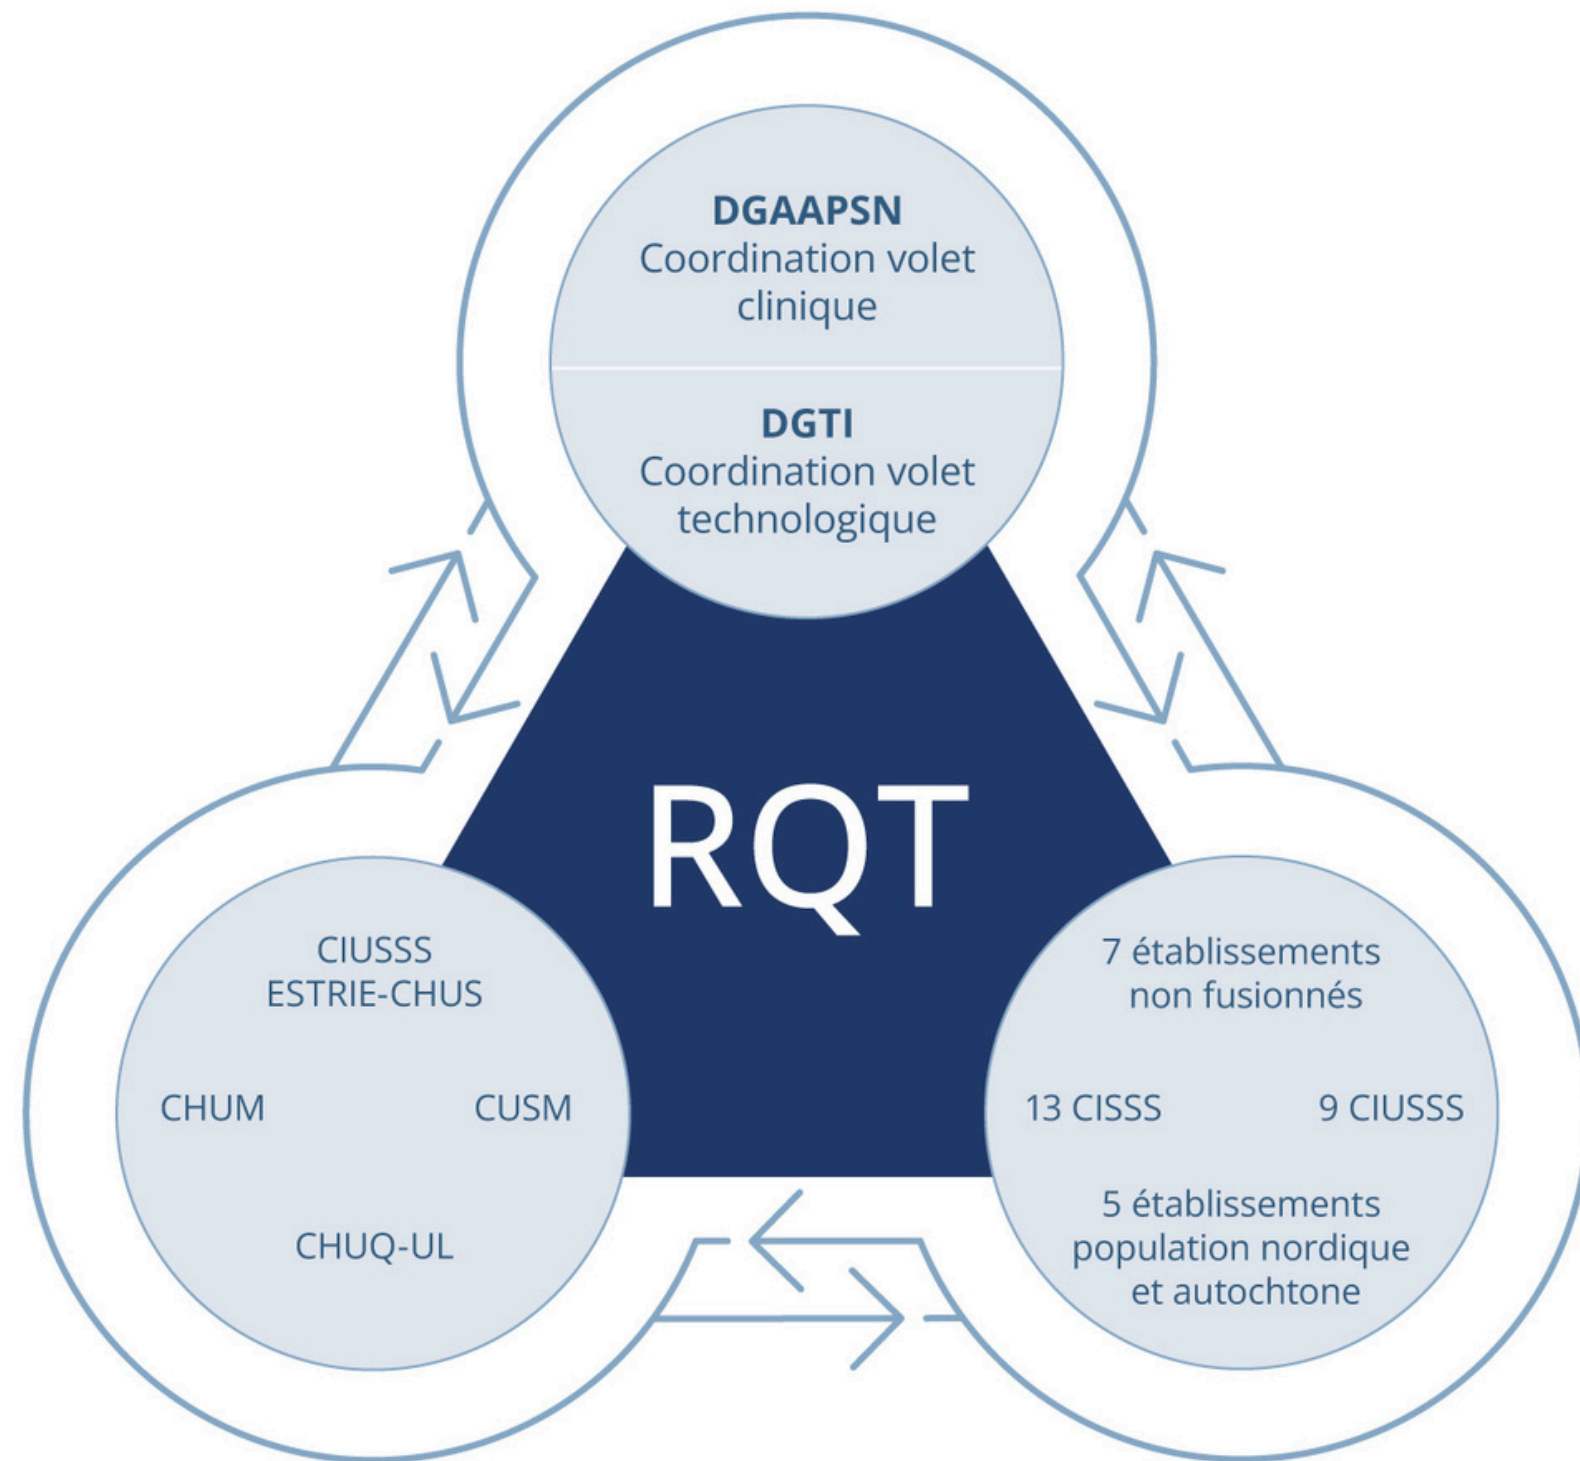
DGAAPSN
Coordination volet clinique

DGTI
Coordination volet technologique

RQT

CIUSSS
ESTRIE-CHUS

CHUM

CUSM

CHUQ-UL

7 établissements non fusionnés

13 CISSS

9 CIUSSS

5 établissements population nordique et autochtone